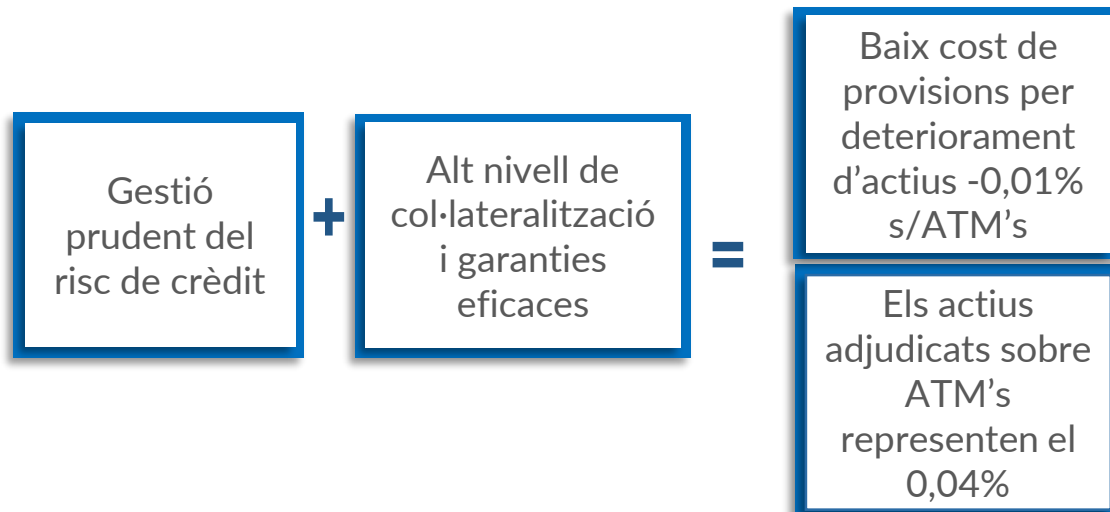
Gestió prudent del risc de crèdit

+

Alt nivell de col·lateralització i garanties eficaces

=

Baix cost de provisions per deteriorament d’actius -0,01% s/ATM’s

Els actius adjudicats sobre ATM’s representen el 0,04%